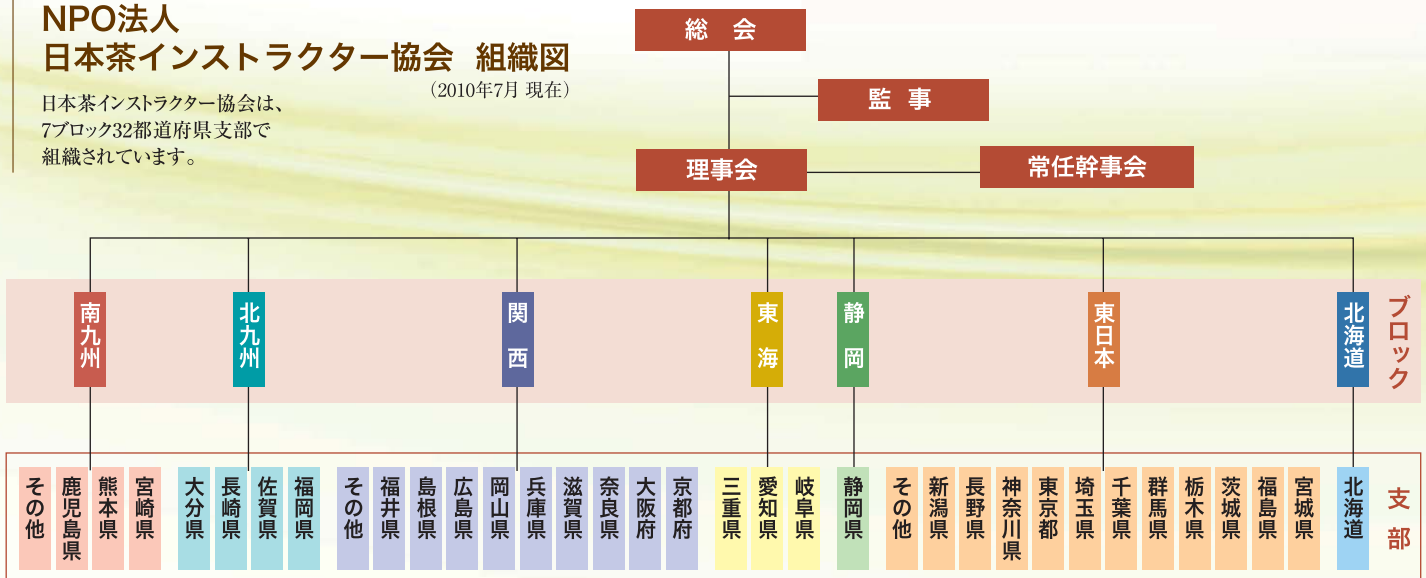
NPO法人
日本茶インストラクター協会　組織図
(2010年7月 現在)

日本茶インストラクター協会は、7ブロック32都道府県支部で組織されています。

総　会

監　事

理事会

常任幹事会

ブロック

南九州

北九州

関西

東海

静岡

東日本

北海道

支部

その他　鹿児島県　熊本県　宮崎県

大分県　長崎県　佐賀県　福岡県

その他　福井県　島根県　広島県　岡山県　兵庫県　滋賀県　奈良県　大阪府　京都府

三重県　愛知県　岐阜県

静岡県

その他　新潟県　長野県　神奈川県　東京都　埼玉県　千葉県　群馬県　栃木県　茨城県　福島県　宮城県

北海道